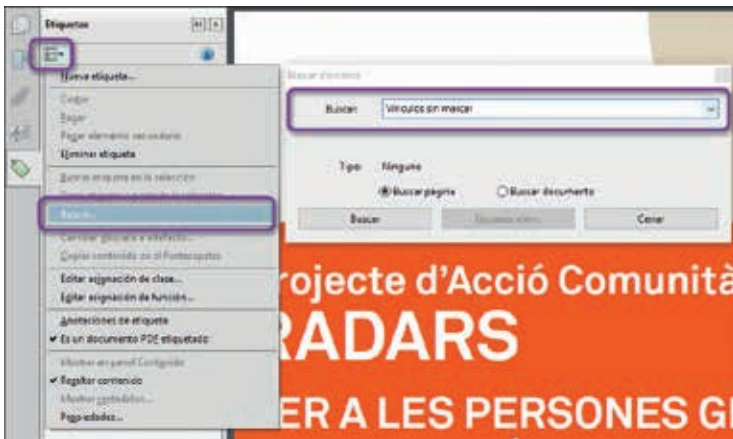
Etiquetas

Nueva etiqueta...
Cortar
Pegar
Pegar elemento secundario
Eliminar etiqueta
Buscar etiqueta en la selección
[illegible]
Buscar...
Cambiar glosario a atributo...
Copiar contenido en el Portapapeles
Editar asignación de clase...
Editar asignación de función...
Anotaciones de etiqueta
✔ Es un documento PDF etiquetado
Mostrar en panel Contenido
✔ Resaltar contenido
Mostrar contenidos...
Propiedades...

Buscar elemento
Buscar: Vínculos sin marcar
Tipo: Ninguno
Buscar página
Buscar documento
Buscar
Buscar siguiente
Cerrar

rojecte d'Acció Comunitè
RADARS
ER A LES PERSONES G